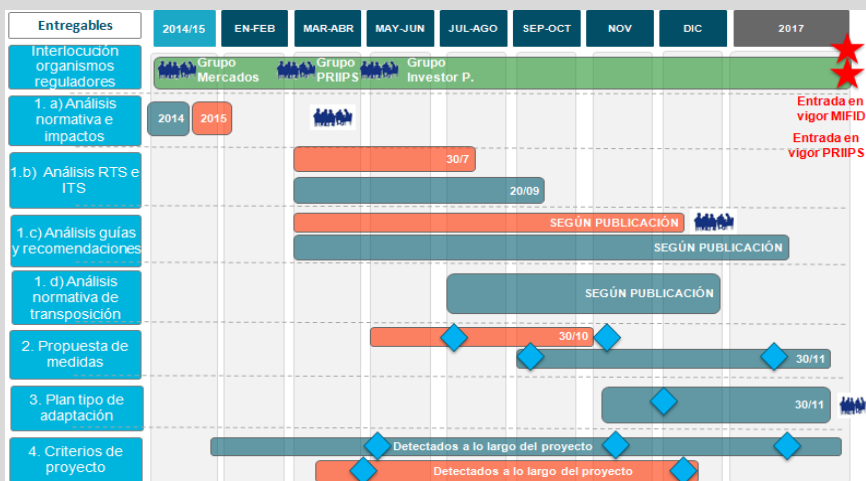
| Entregables | 2014/15 | EN-FEB | MAR-ABR | MAY-JUN | JUL-AGO | SEP-OCT | NOV | DIC | 2017 |
|---|---|---|---|---|---|---|---|---|---|

Interlocución organismos reguladores

Grupo Mercados

Grupo PRIIPS

Grupo Investor P.

Entrada en vigor MIFID

Entrada en vigor PRIIPS

1. a) Análisis normativa e impactos

2014

2015

1.b) Análisis RTS e ITS

30/7

20/09

1.c) Análisis guías y recomendaciones

SEGÚN PUBLICACIÓN

SEGÚN PUBLICACIÓN

1. d) Análisis normativa de transposición

SEGÚN PUBLICACIÓN

2. Propuesta de medidas

30/10

30/11

3. Plan tipo de adaptación

30/11

4. Criterios de proyecto

Detectados a lo largo del proyecto

Detectados a lo largo del proyecto